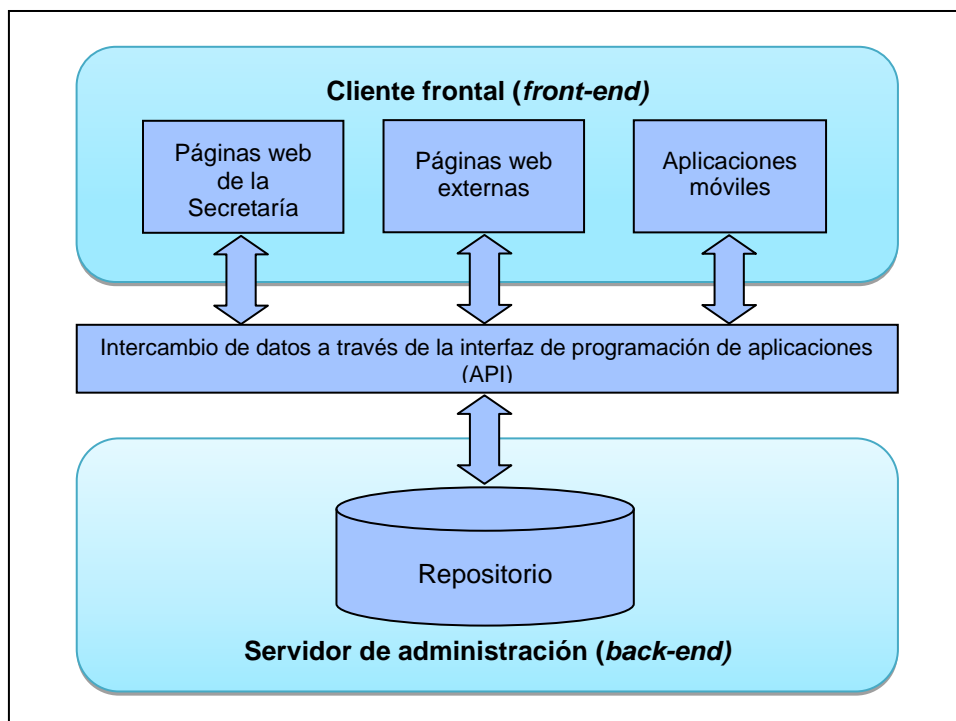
Cliente frontal (front-end)

Páginas web de la Secretaría

Páginas web externas

Aplicaciones móviles

Intercambio de datos a través de la interfaz de programación de aplicaciones (API)

Repositorio

Servidor de administración (back-end)